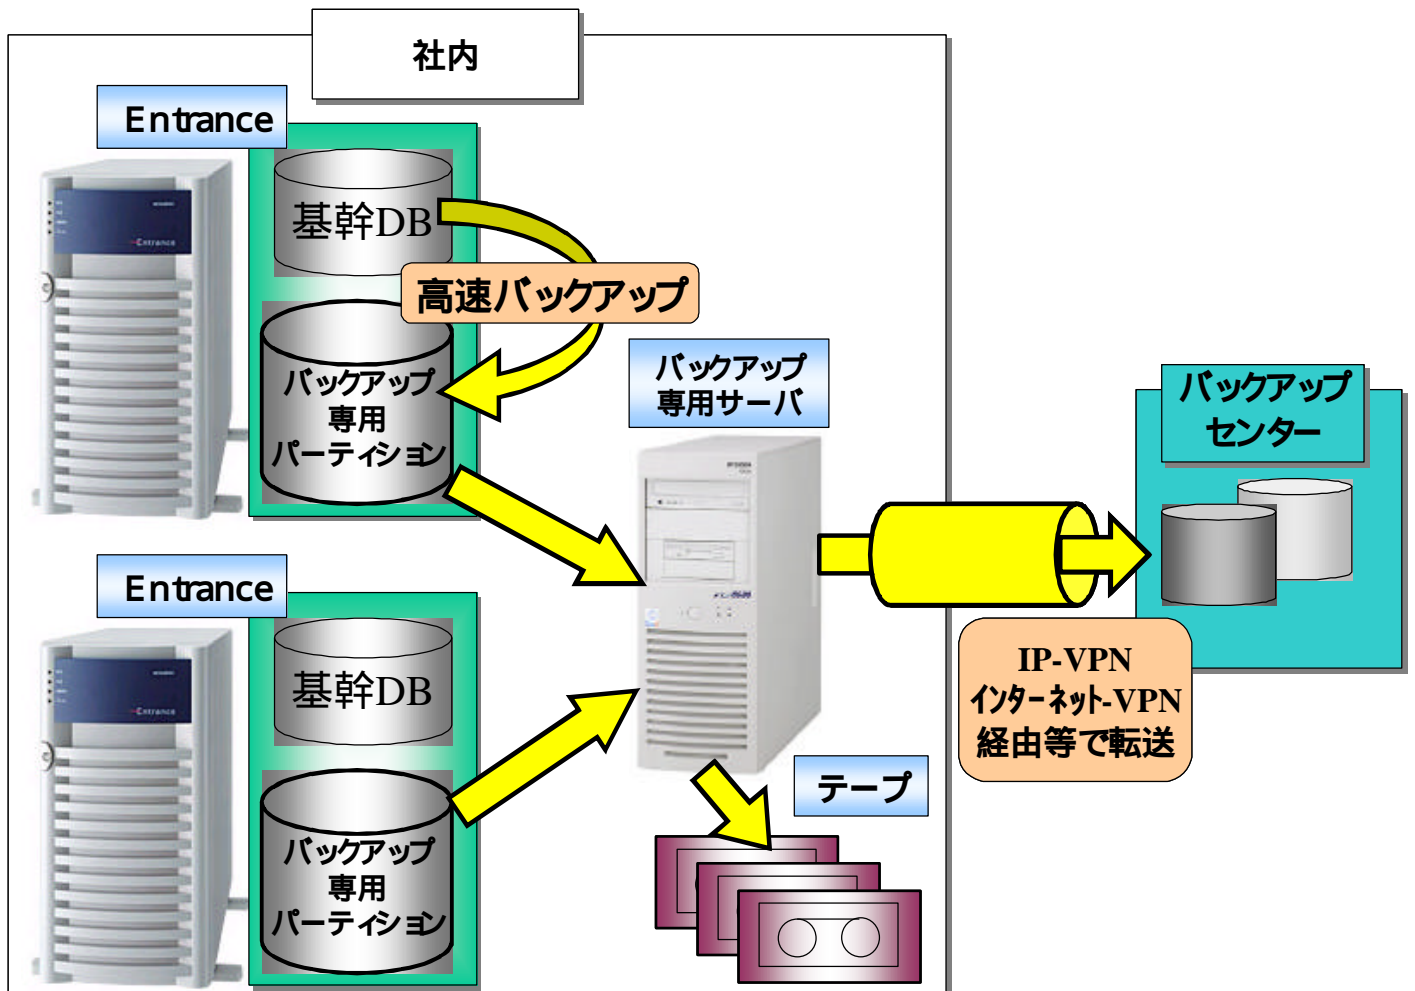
社内

Entrance

基幹DB

高速バックアップ

バックアップ
専用
パーティション

Entrance

基幹DB

バックアップ
専用
パーティション

バックアップ
専用サーバ

テープ

バックアップ
センター

IP-VPN
インターネット-VPN
経由等で転送